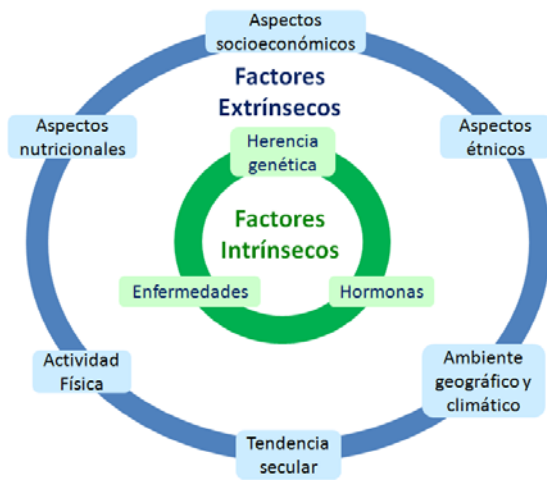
Aspectos socioeconómicos

Factores Extrínsecos

Aspectos nutricionales

Aspectos étnicos

Herencia genética

Factores Intrínsecos

Enfermedades

Hormonas

Actividad Física

Ambiente geográfico y climático

Tendencia secular